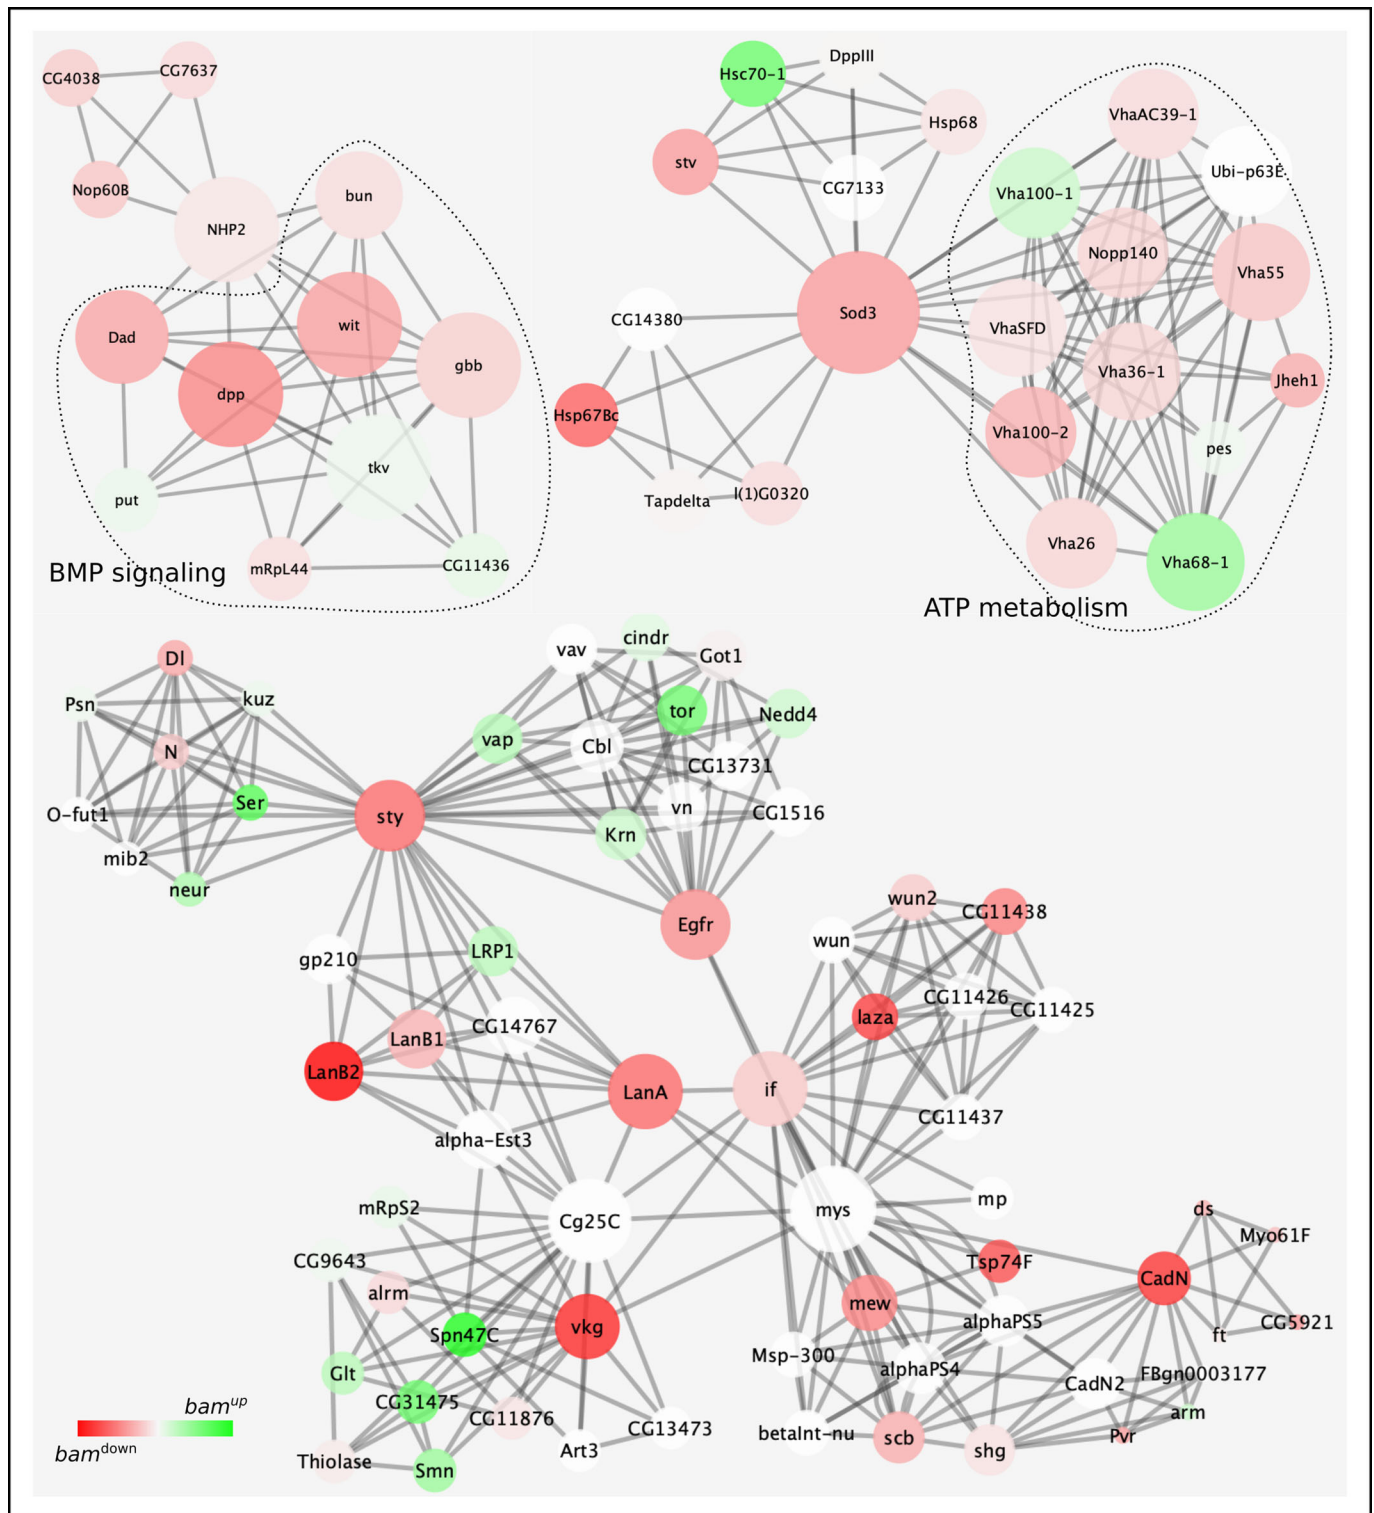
CG4038
CG7637
Nop60B
NHP2
bun
Dad
wit
gbb
dpp
tkv
put
mRpL44
CG11436
BMP signaling

Hsc70-1
DppIII
Hsp68
stv
CG7133
VhaAC39-1
Ubi-p63E
Vha100-1
Nopp140
Vha55
CG14380
Sod3
VhaSFD
Vha36-1
Jheh1
Hsp67Bc
Vha100-2
pes
Tapdelta
l(1)G0320
Vha26
Vha68-1
ATP metabolism

Dl
Psn
kuz
N
O-fut1
Ser
mib2
neur
sty
vav
cindr
Got1
tor
Nedd4
vap
Cbl
CG13731
vn
CG1516
Krn
Egfr
gp210
LRP1
wun2
CG11438
wun
laza
CG11426
CG11425
LanB1
CG14767
LanB2
LanA
if
CG11437
alpha-Est3
mRpS2
Cg25C
mys
mp
ds
Myo61F
CG9643
Tsp74F
CadN
alrm
mew
alphaPS5
ft
CG5921
Spn47C
vkg
Msp-300
alphaPS4
CadN2
FBgn0003177
Glt
CG31475
arm
CG11876
CG13473
betaInt-nu
scb
shg
Pvr
Art3
Thiolase
Smn
$bam^{up}$
$bam^{down}$